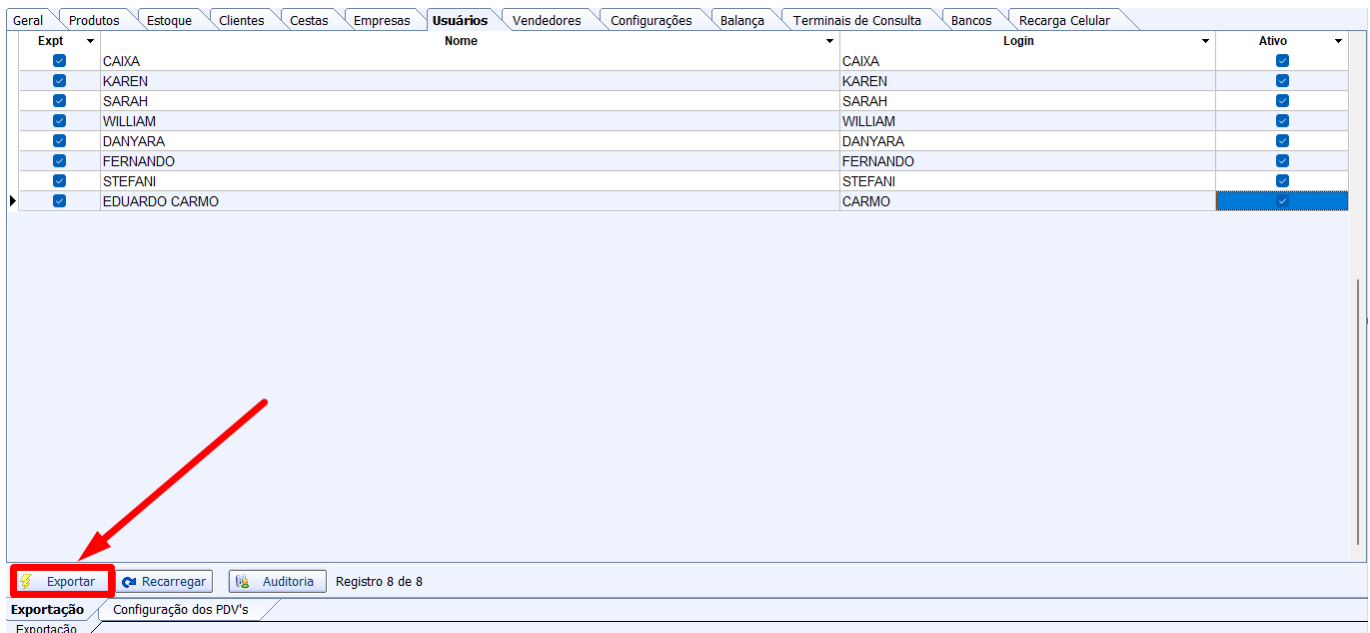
Geral | Produtos | Estoque | Clientes | Cestas | Empresas | Usuários | Vendedores | Configurações | Balança | Terminais de Consulta | Bancos | Recarga Celular

| Expt | Nome | Login | Ativo |
|---|---|---|---|
| ☑ | CAIXA | CAIXA | ☑ |
| ☑ | KAREN | KAREN | ☑ |
| ☑ | SARAH | SARAH | ☑ |
| ☑ | WILLIAM | WILLIAM | ☑ |
| ☑ | DANYARA | DANYARA | ☑ |
| ☑ | FERNANDO | FERNANDO | ☑ |
| ☑ | STEFANI | STEFANI | ☑ |
| ☑ | EDUARDO CARMO | CARMO | ☑ |

Exportar | Recarregar | Auditoria | Registro 8 de 8

Exportação | Configuração dos PDV's

Exportação